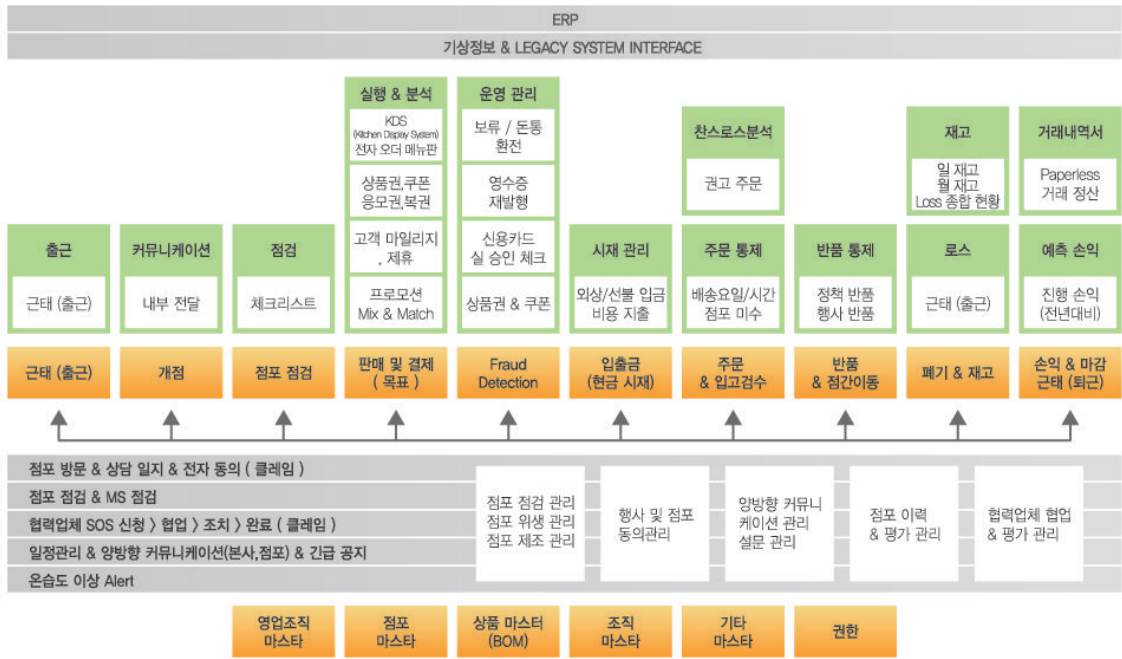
ERP

기상정보 & LEGACY SYSTEM INTERFACE

실행 & 분석
KDS (Kitchen Display System) 전자 오더 메뉴판
상품권,쿠폰 응모권,복권
고객 마일리지 , 제휴
프로모션 Mix & Match

운영 관리
보류 / 돈통 환전
영수증 재발행
신용카드 실 승인 체크
상품권 & 쿠폰

찬스로스분석
권고 주문

재고
일 재고 월 재고 Loss 종합 현황

거래내역서
Paperless 거래 정산

출근
근태 (출근)

커뮤니케이션
내부 전달

점검
체크리스트

시재 관리
외상/선불 입금 비용 지출

주문 통제
배송요일/시간 점포 미수

반품 통제
정책 반품 행사 반품

로스
근태 (출근)

예측 손익
진행 손익 (전년대비)

근태 (출근)
개점
점포 점검
판매 및 결제 ( 목표 )
Fraud Detection
입출금 (현금 시재)
주문 & 입고검수
반품 & 점간이동
폐기 & 재고
손익 & 마감 근태 (퇴근)

점포 방문 & 상담 일지 & 전자 동의 ( 클레임 )
점포 점검 & MS 점검
협력업체 SOS 신청 〉 협업 〉 조치 〉 완료 ( 클레임 )
일정관리 & 양방향 커뮤니케이션(본사,점포) & 긴급 공지
온습도 이상 Alert

점포 점검 관리 점포 위생 관리 점포 제조 관리
행사 및 점포 동의관리
양방향 커뮤니 케이션 관리 설문 관리
점포 이력 & 평가 관리
협력업체 협업 & 평가 관리

영업조직 마스타
점포 마스타
상품 마스터 (BOM)
조직 마스타
기타 마스타
권한